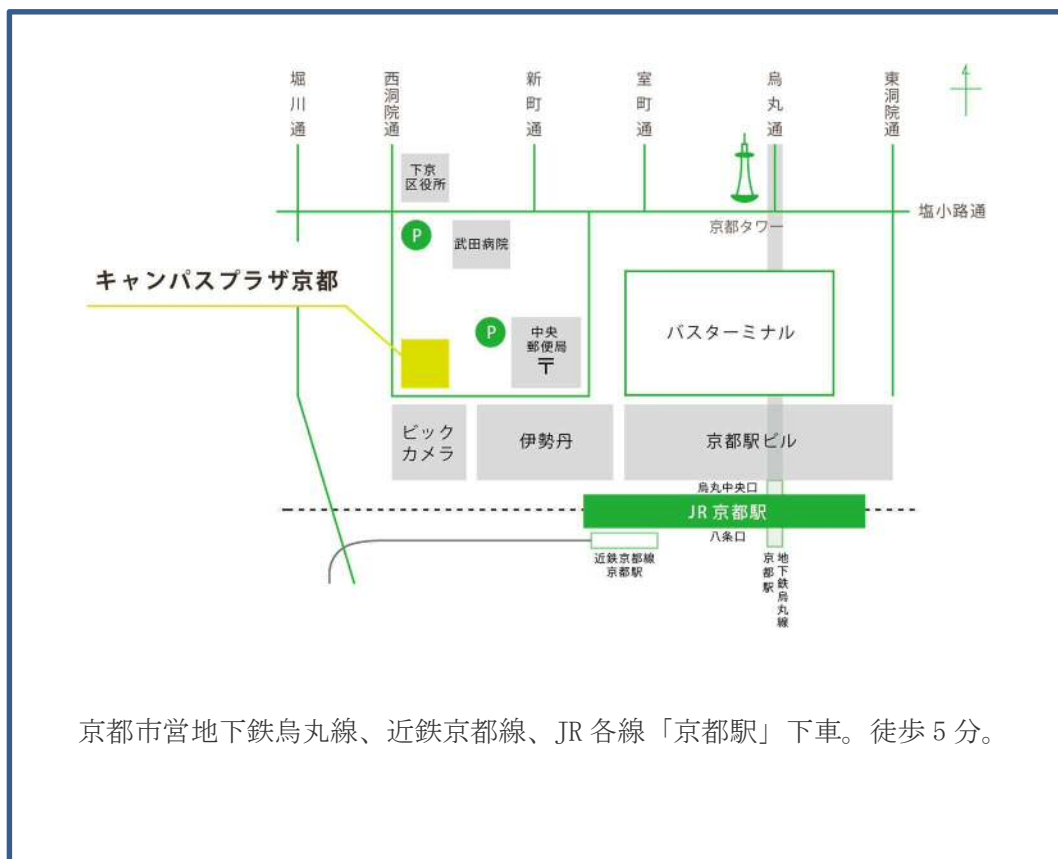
堀川通

西洞院通

新町通

室町通

烏丸通

東洞院通

下京区役所

塩小路通

京都タワー

P

武田病院

キャンパスプラザ京都

P

中央郵便局

〒

バスターミナル

ビックカメラ

伊勢丹

京都駅ビル

烏丸中央口

JR 京都駅

八条口

近鉄京都線京都駅

京都駅

地下鉄烏丸線

京都市営地下鉄烏丸線、近鉄京都線、JR 各線「京都駅」下車。徒歩 5 分。